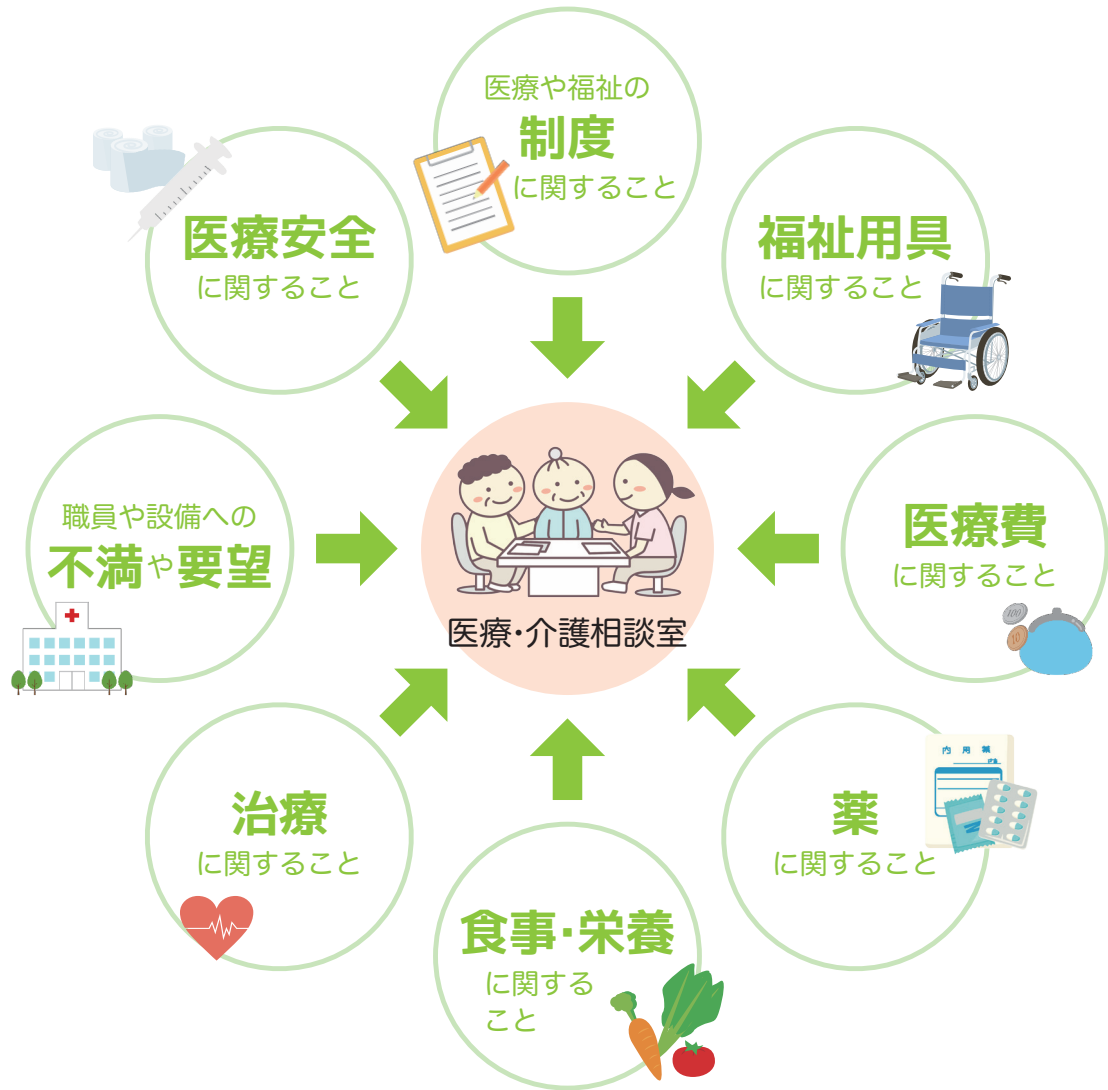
医療や福祉の
制度
に関すること

医療安全
に関すること

福祉用具
に関すること

職員や設備への
不満や要望

医療・介護相談室

医療費
に関すること

治療
に関すること

薬
に関すること

内用薬

食事・栄養
に関する
こと